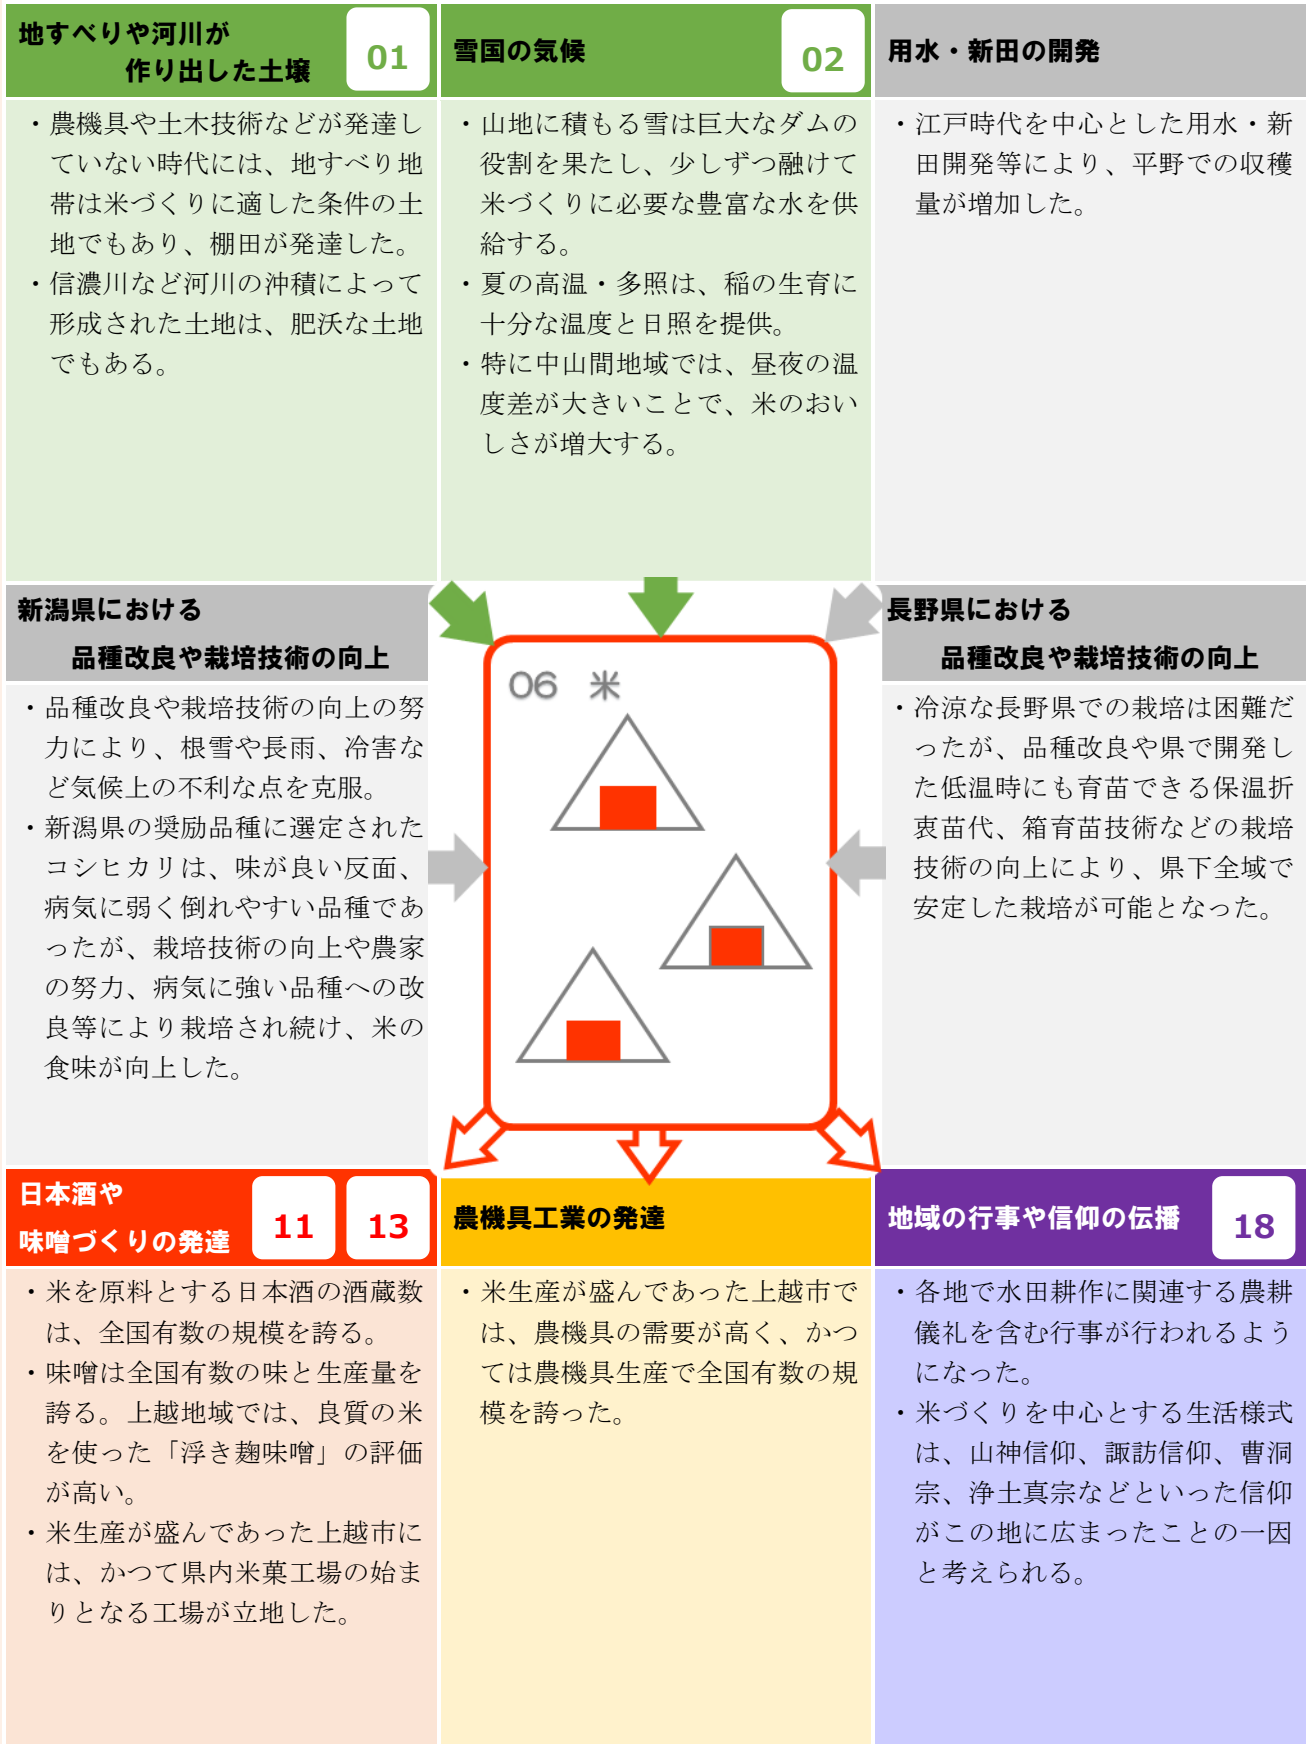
地すべりや河川が作り出した土壌 01

・農機具や土木技術などが発達していない時代には、地すべり地帯は米づくりに適した条件の土地でもあり、棚田が発達した。
・信濃川など河川の沖積によって形成された土地は、肥沃な土地でもある。

雪国の気候 02

・山地に積もる雪は巨大なダムの役割を果たし、少しずつ融けて米づくりに必要な豊富な水を供給する。
・夏の高温・多照は、稲の生育に十分な温度と日照を提供。
・特に中山間地域では、昼夜の温度差が大きいことで、米のおいしさが増大する。

用水・新田の開発

・江戸時代を中心とした用水・新田開発等により、平野での収穫量が増加した。

新潟県における品種改良や栽培技術の向上

・品種改良や栽培技術の向上の努力により、根雪や長雨、冷害など気候上の不利な点を克服。
・新潟県の奨励品種に選定されたコシヒカリは、味が良い反面、病気に弱く倒れやすい品種であったが、栽培技術の向上や農家の努力、病気に強い品種への改良等により栽培され続け、米の食味が向上した。

06 米

長野県における品種改良や栽培技術の向上

・冷涼な長野県での栽培は困難だったが、品種改良や県で開発した低温時にも育苗できる保温折衷苗代、箱育苗技術などの栽培技術の向上により、県下全域で安定した栽培が可能となった。

日本酒や味噌づくりの発達 11 13

・米を原料とする日本酒の酒蔵数は、全国有数の規模を誇る。
・味噌は全国有数の味と生産量を誇る。上越地域では、良質の米を使った「浮き麹味噌」の評価が高い。
・米生産が盛んであった上越市には、かつて県内米菓工場の始まりとなる工場が立地した。

農機具工業の発達

・米生産が盛んであった上越市では、農機具の需要が高く、かつては農機具生産で全国有数の規模を誇った。

地域の行事や信仰の伝播 18

・各地で水田耕作に関連する農耕儀礼を含む行事が行われるようになった。
・米づくりを中心とする生活様式は、山神信仰、諏訪信仰、曹洞宗、浄土真宗などといった信仰がこの地に広まったことの一因と考えられる。